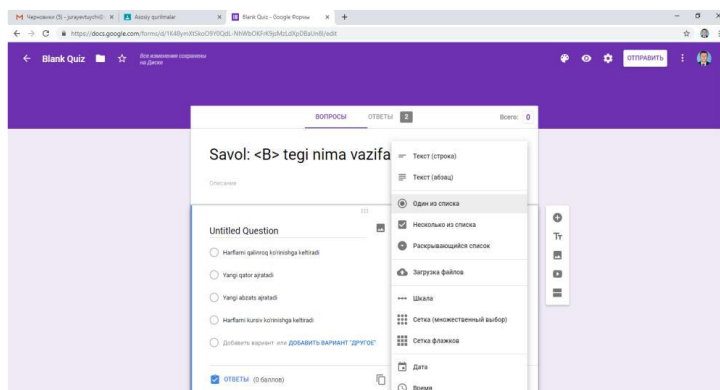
Черновики (5) - jurayevtoychi0 × Axborot qurilmalar × Blank Quiz - Google Формы × +

https://docs.google.com/forms/d/1K4llym8tSkoO9Y0QdL-NhWbOKFrK9jsMzLdXpDBaUnI/edit

← Blank Quiz Все изменения сохранены на Диске

ОТПРАВИТЬ

ВОПРОСЫ ОТВЕТЫ 2 Всего: 0

Savol: <B> tegi nima vazifa

Описание

Untitled Question

Harflarni qalinroq ko'rinishga keltiradi

Yangi qator ajratadi

Yangi abzats ajratadi

Harflarni kursiv ko'rinishga keltiradi

Добавить вариант или ДОБАВИТЬ ВАРИАНТ "ДРУГОЕ"

ОТВЕТЫ (0 баллов)

Текст (строка)

Текст (абзац)

Один из списка

Несколько из списка

Раскрывающийся список

Загрузка файлов

Шкала

Сетка (множественный выбор)

Сетка флажков

Дата

Время